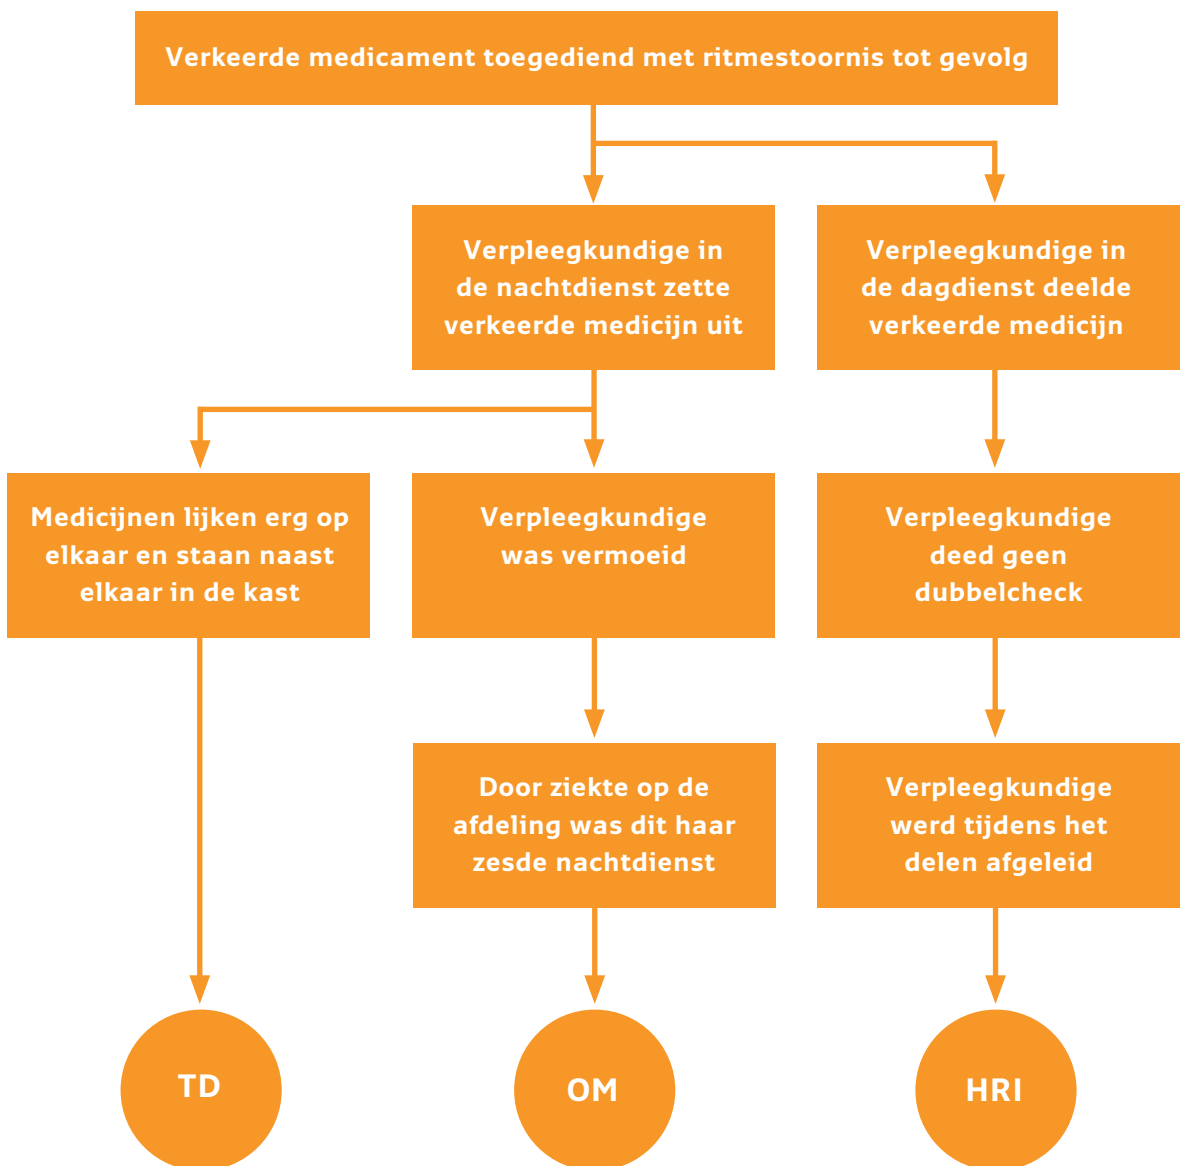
Verkeerde medicament toegediend met ritmestoornis tot gevolg

Verpleegkundige in de nachtdienst zette verkeerde medicijn uit

Verpleegkundige in de dagdienst deelde verkeerde medicijn

Medicijnen lijken erg op elkaar en staan naast elkaar in de kast

Verpleegkundige was vermoeid

Verpleegkundige deed geen dubbelcheck

Door ziekte op de afdeling was dit haar zesde nachtdienst

Verpleegkundige werd tijdens het delen afgeleid

TD

OM

HRI